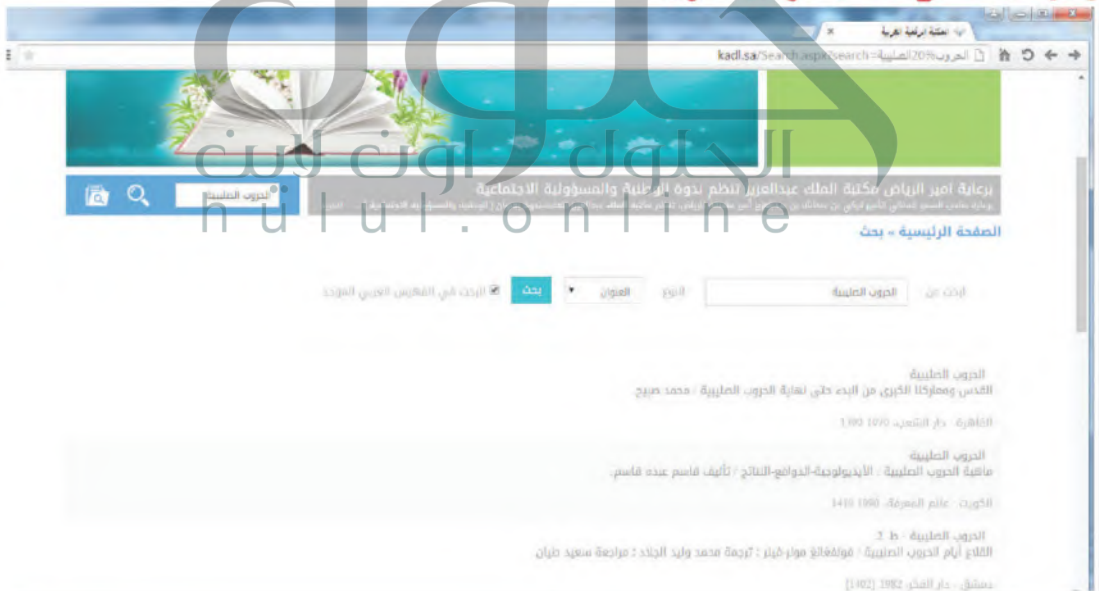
المكتبة الرقمية العربية

kadl.sa/Search.aspx?search=الحروب%20الصليبية

الحلول أونلاين
hulul.online

برعاية أمير الرياض مكتبة الملك عبدالعزيز تنظم ندوة الوطنية والمسؤولية الاجتماعية

الحروب الصليبية

الصفحة الرئيسية » بحث

ابحث عن الحروب الصليبية النوع العنوان بحث ☑ البحث في الفهرس العربي الموحد

الحروب الصليبية
القدس ومعاركنا الكبرى من البدء حتى نهاية الحروب الصليبية / محمد صبيح

القاهرة : دار الشعب، 1970 1390

الحروب الصليبية
ماهية الحروب الصليبية : الأيديولوجية-الدوافع-النتائج / تأليف قاسم عبده قاسم.

الكويت : عالم المعرفة، 1990 1410

الحروب الصليبية . ط. 2
القلاع أيام الحروب الصليبية / فولفغانغ مولر-فينر ؛ ترجمة محمد وليد الجلاد ؛ مراجعة سعيد طيان

دمشق : دار الفكر، 1982 [1402]